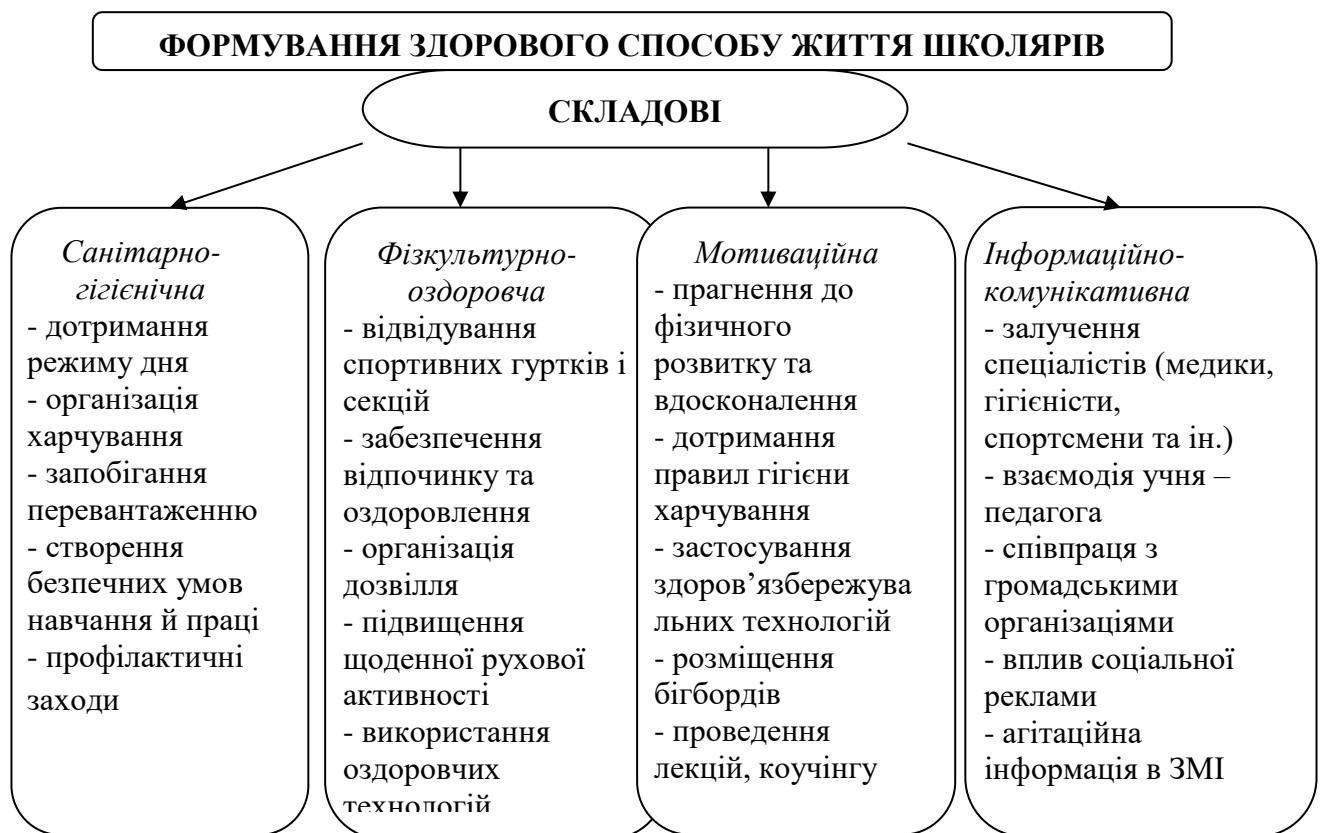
ФОРМУВАННЯ ЗДОРОВОГО СПОСОБУ ЖИТТЯ ШКОЛЯРІВ

СКЛАДОВІ

*Санітарно-гігієнічна*
- дотримання режиму дня
- організація харчування
- запобігання перевантаженню
- створення безпечних умов навчання й праці
- профілактичні заходи

*Фізкультурно-оздоровча*
- відвідування спортивних гуртків і секцій
- забезпечення відпочинку та оздоровлення
- організація дозвілля
- підвищення щоденної рухової активності
- використання оздоровчих технологій

*Мотиваційна*
- прагнення до фізичного розвитку та вдосконалення
- дотримання правил гігієни харчування
- застосування здоров'язбережувальних технологій
- розміщення бігбордів
- проведення лекцій, коучінгу

*Інформаційно-комунікативна*
- залучення спеціалістів (медики, гігієністи, спортсмени та ін.)
- взаємодія учня – педагога
- співпраця з громадськими організаціями
- вплив соціальної реклами
- агітаційна інформація в ЗМІ